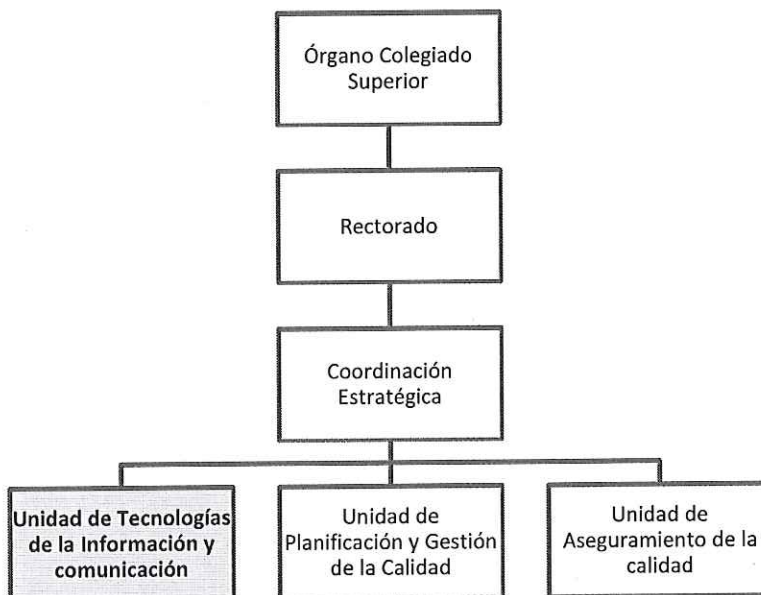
Órgano Colegiado Superior

Rectorado

Coordinación Estratégica

Unidad de Tecnologías de la Información y comunicación

Unidad de Planificación y Gestión de la Calidad

Unidad de Aseguramiento de la calidad